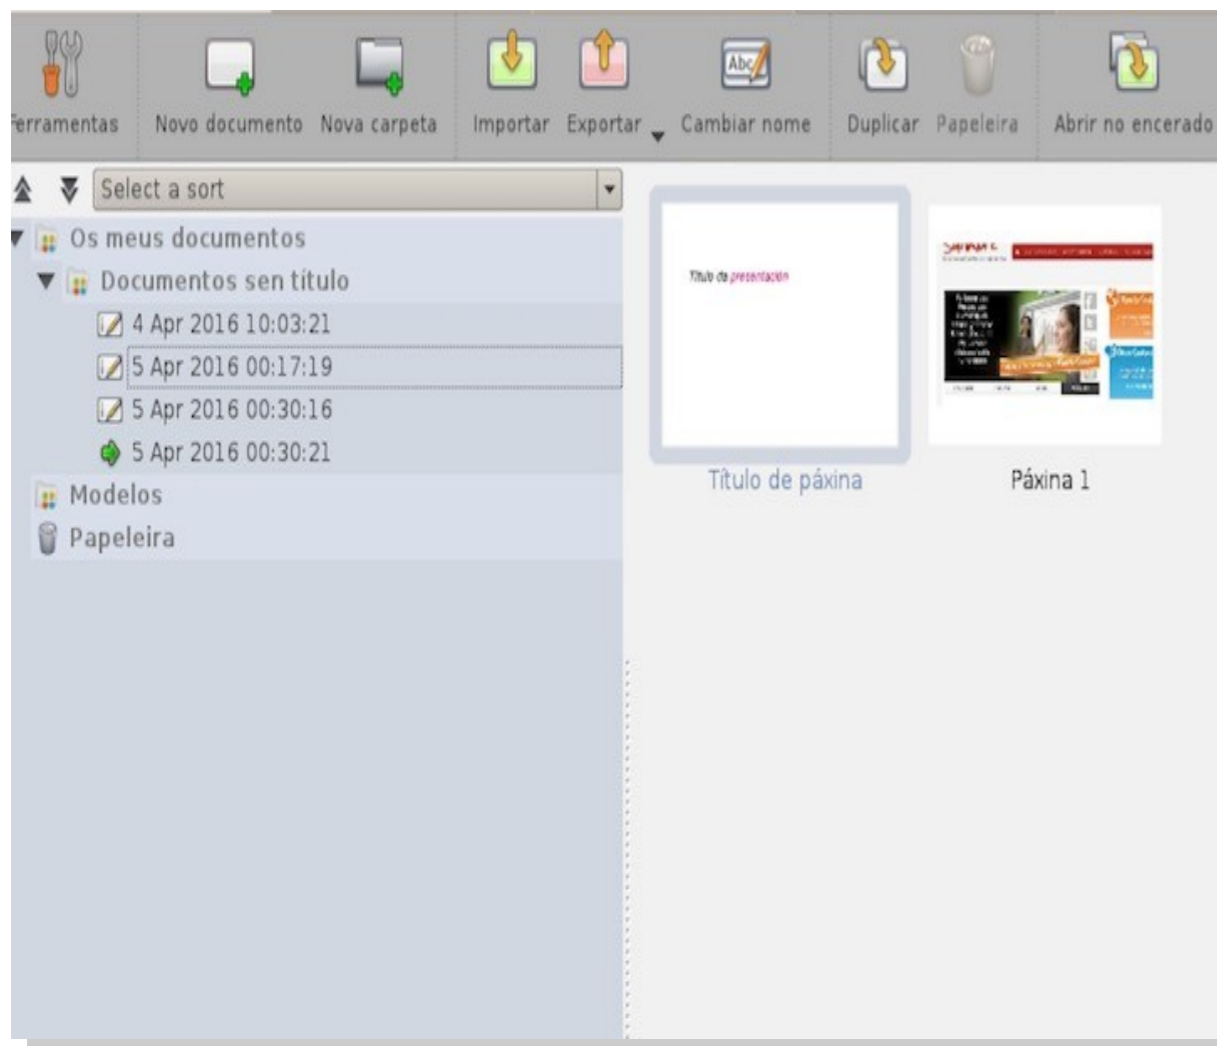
erramentas Novo documento Nova carpeta Importar Exportar Cambiar nome Duplicar Papeleira Abrir no encerado

Select a sort

Os meus documentos
Documentos sen título
4 Apr 2016 10:03:21
5 Apr 2016 00:17:19
5 Apr 2016 00:30:16
5 Apr 2016 00:30:21
Modelos
Papeleira

Título de presentación

Título de páxina

Páxina 1